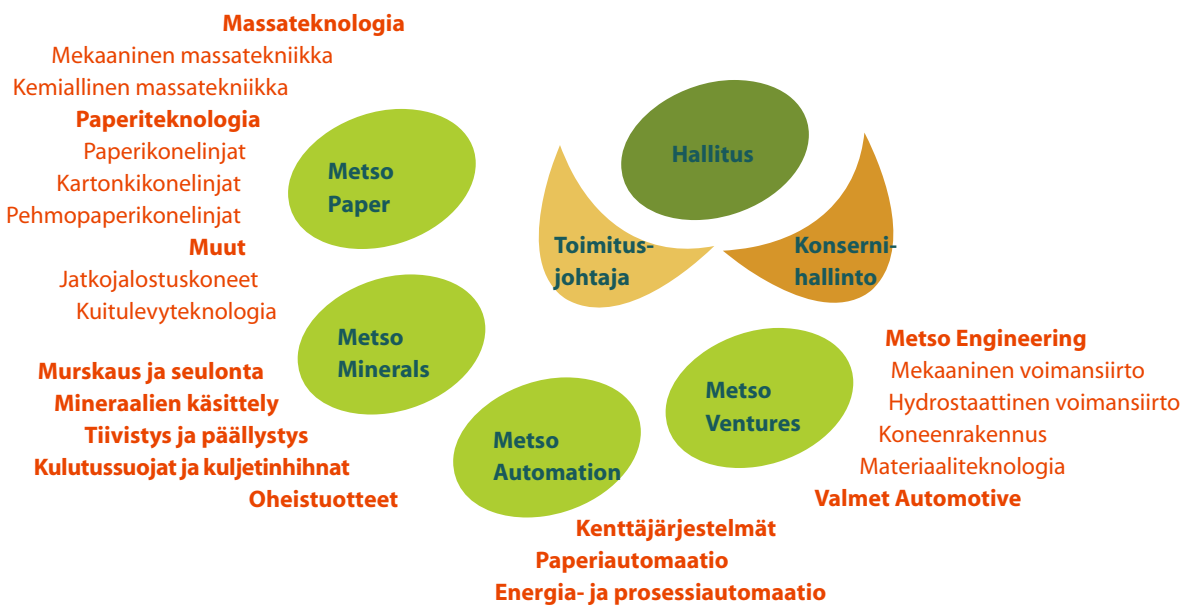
Massateknologia
Mekaaninen massatekniikka
Kemiallinen massatekniikka
Paperiteknologia
Paperikonelinjat
Kartonkikonelinjat
Pehmopaperikonelinjat
Muut
Jatkojalostuskoneet
Kuitulevyteknologia

Metso Paper

Hallitus

Toimitusjohtaja

Konsernihallinto

Metso Minerals

Murskaus ja seulonta
Mineraalien käsittely
Tiivistys ja päällystys
Kulutussuojat ja kuljetinhihnat
Oheistuotteet

Metso Automation

Kenttäjärjestelmät
Paperiautomaatio
Energia- ja prosessiautomaatio

Metso Ventures

Metso Engineering
Mekaaninen voimansiirto
Hydrostaattinen voimansiirto
Koneenrakennus
Materiaaliteknologia
Valmet Automotive